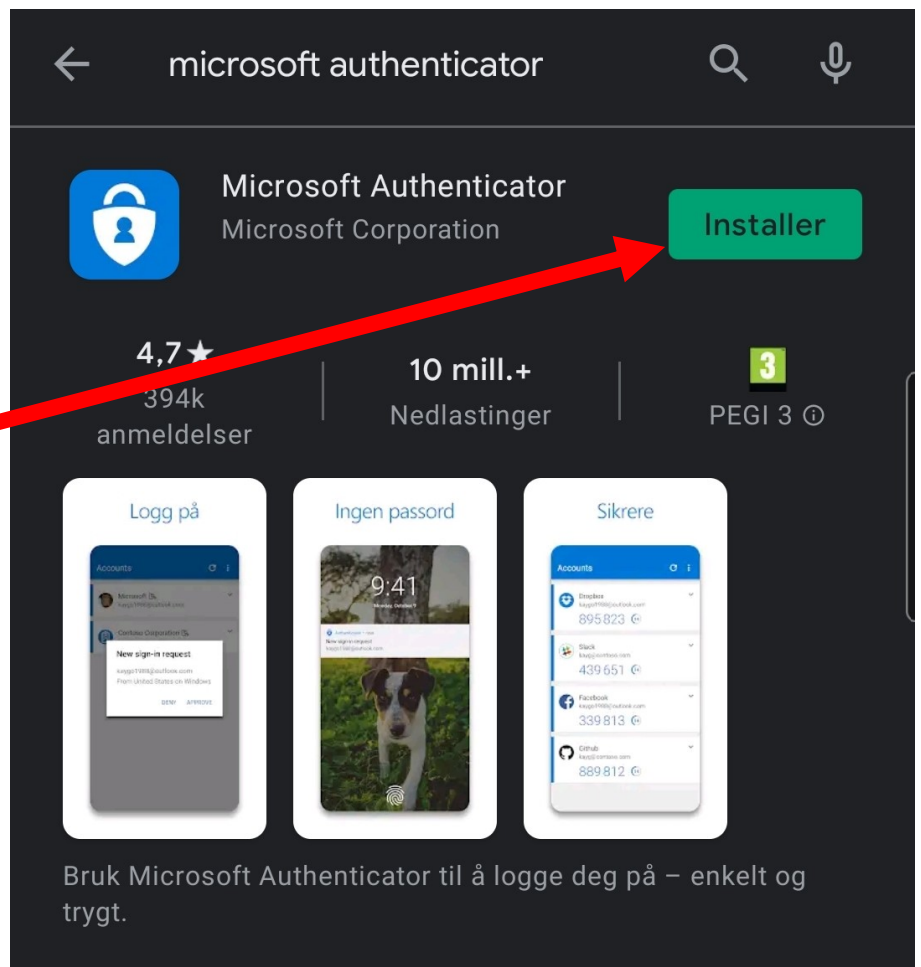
microsoft authenticator

Microsoft Authenticator
Microsoft Corporation

Installer

4,7★
394k
anmeldelser

10 mill.+
Nedlastinger

3
PEGI 3 ⓘ

Logg på

Accounts
Microsoft
Contoso Corporation
New sign-in request
From United States on Windows
DENY APPROVE

Ingen passord

9:41

Sikrere

Accounts
Dropbox
895 823
Slack
439 651
Facebook
339 813
Github
889 812

Bruk Microsoft Authenticator til å logge deg på – enkelt og trygt.